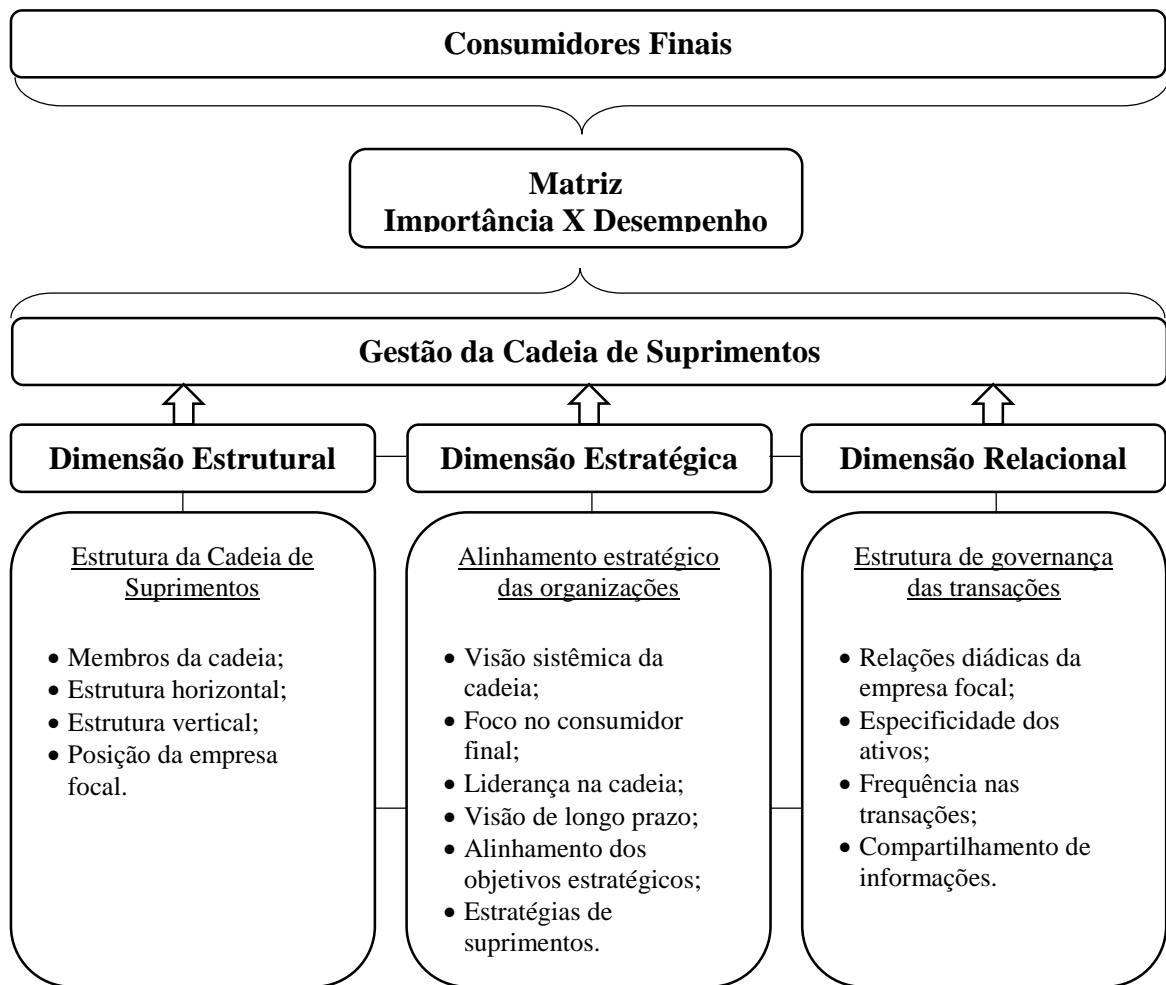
Consumidores Finais

Matriz
Importância X Desempenho

Gestão da Cadeia de Suprimentos

Dimensão Estrutural

Dimensão Estratégica

Dimensão Relacional

Estrutura da Cadeia de Suprimentos

- Membros da cadeia;
- Estrutura horizontal;
- Estrutura vertical;
- Posição da empresa focal.

Alinhamento estratégico das organizações

- Visão sistêmica da cadeia;
- Foco no consumidor final;
- Liderança na cadeia;
- Visão de longo prazo;
- Alinhamento dos objetivos estratégicos;
- Estratégias de suprimentos.

Estrutura de governança das transações

- Relações diádicas da empresa focal;
- Especificidade dos ativos;
- Frequência nas transações;
- Compartilhamento de informações.